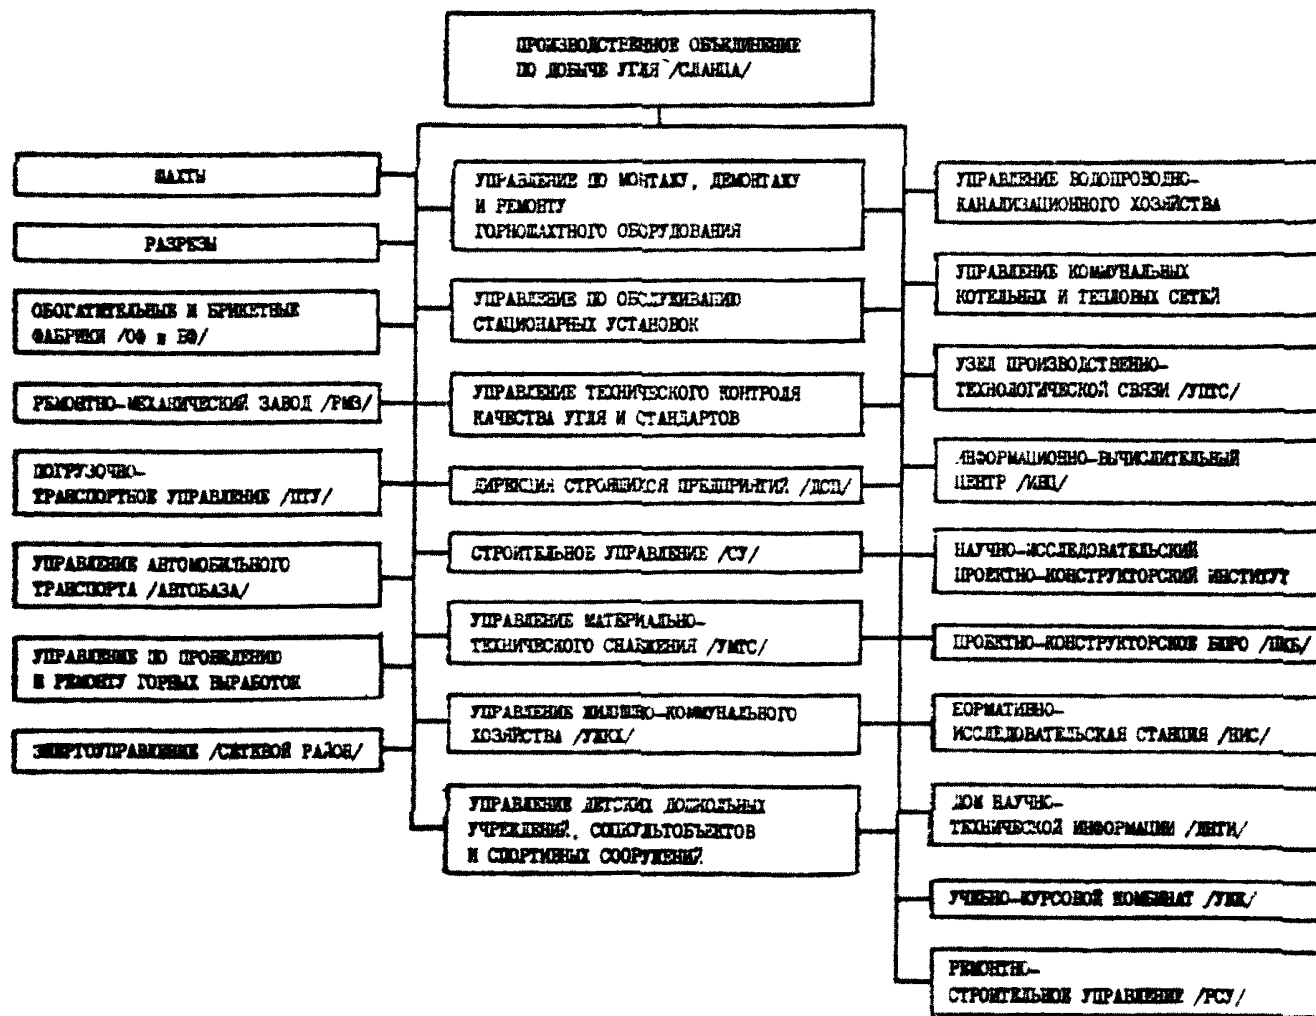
ПРОИЗВОДСТВЕННОЕ ОБЪЕДИНЕНИЕ ПО ДОБЫЧЕ УГЛЯ /СЛАНЦА/

ШАХТЫ

РАЗРЕЗЫ

ОБОГАТИТЕЛЬНЫЕ И БРИКЕТНЫЕ ФАБРИКИ /ОФ и БФ/

РЕМОНТНО-МЕХАНИЧЕСКИЙ ЗАВОД /РМЗ/

ПОГРУЗОЧНО-ТРАНСПОРТНОЕ УПРАВЛЕНИЕ /ПТУ/

УПРАВЛЕНИЕ АВТОМОБИЛЬНОГО ТРАНСПОРТА /АВТОБАЗА/

УПРАВЛЕНИЕ ПО ПРОВЕДЕНИЮ И РЕМОНТУ ГОРНЫХ ВЫРАБОТОК

ЭНЕРГОУПРАВЛЕНИЕ /СЕТЕВОЙ РАЙОН/

УПРАВЛЕНИЕ ПО МОНТАЖУ, ДЕМОНТАЖУ И РЕМОНТУ ГОРНОШАХТНОГО ОБОРУДОВАНИЯ

УПРАВЛЕНИЕ ПО ОБСЛУЖИВАНИЮ СТАЦИОНАРНЫХ УСТАНОВОК

УПРАВЛЕНИЕ ТЕХНИЧЕСКОГО КОНТРОЛЯ КАЧЕСТВА УГЛЯ И СТАНДАРТОВ

ДИРЕКЦИЯ СТРОЯЩИХСЯ ПРЕДПРИЯТИЙ /ДСП/

СТРОИТЕЛЬНОЕ УПРАВЛЕНИЕ /СУ/

УПРАВЛЕНИЕ МАТЕРИАЛЬНО-ТЕХНИЧЕСКОГО СНАБЖЕНИЯ /УМТС/

УПРАВЛЕНИЕ ЖИЛИЩНО-КОММУНАЛЬНОГО ХОЗЯЙСТВА /УЖКХ/

УПРАВЛЕНИЕ ДЕТСКИХ ДОШКОЛЬНЫХ УЧРЕЖДЕНИЙ, СОЦКУЛЬТОБЪЕКТОВ И СПОРТИВНЫХ СООРУЖЕНИЙ

УПРАВЛЕНИЕ ВОДОПРОВОДНО-КАНАЛИЗАЦИОННОГО ХОЗЯЙСТВА

УПРАВЛЕНИЕ КОММУНАЛЬНЫХ КОТЕЛЬНЫХ И ТЕПЛОВЫХ СЕТЕЙ

УЗЕЛ ПРОИЗВОДСТВЕННО-ТЕХНОЛОГИЧЕСКОЙ СВЯЗИ /УПТС/

ИНФОРМАЦИОННО-ВЫЧИСЛИТЕЛЬНЫЙ ЦЕНТР /ИВЦ/

НАУЧНО-ИССЛЕДОВАТЕЛЬСКИЙ ПРОЕКТНО-КОНСТРУКТОРСКИЙ ИНСТИТУТ

ПРОЕКТНО-КОНСТРУКТОРСКОЕ БЮРО /ПКБ/

НОРМАТИВНО-ИССЛЕДОВАТЕЛЬСКАЯ СТАНЦИЯ /НИС/

ДОМ НАУЧНО-ТЕХНИЧЕСКОЙ ИНФОРМАЦИИ /ДНТИ/

УЧЕБНО-КУРСОВОЙ КОМБИНАТ /УКК/

РЕМОНТНО-СТРОИТЕЛЬНОЕ УПРАВЛЕНИЕ /РСУ/